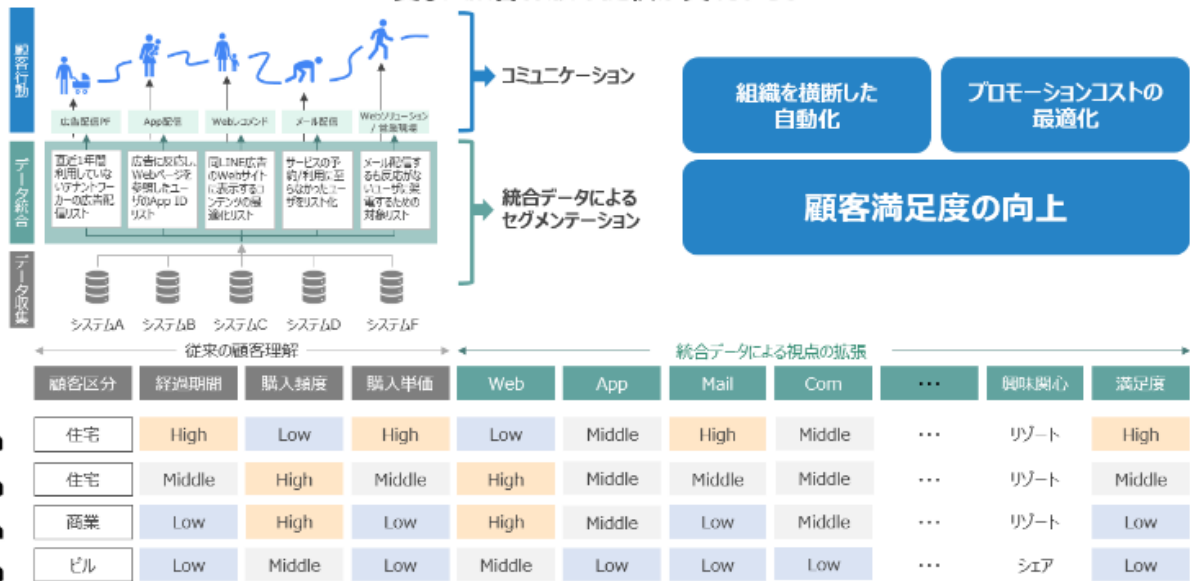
顧客行動

広告配信PF　App配信　Webレコメンド　メール配信　Webソリューション／営業職著

コミュニケーション

データ統合

直近1年間利用していないテナントフーカーの広告配信リスト　広告に反応し、Webページを来訪したユーザのApp IDリスト　同LINE広告のWebサイトに表示するコンテンツの最適化リスト　サービスの予約/利用に至らなかったユーザをリスト化　メール配信するも反応がないユーザに架電するための対象リスト

統合データによるセグメンテーション

データ収集

システムA　システムB　システムC　システムD　システムF

組織を横断した自動化

プロモーションコストの最適化

顧客満足度の向上

従来の顧客理解　統合データによる視点の拡張

| 顧客区分 | 経過期間 | 購入頻度 | 購入単価 | Web | App | Mail | Com | ・・・ | 興味関心 | 満足度 |
|---|---|---|---|---|---|---|---|---|---|---|
| 住宅 | High | Low | High | Low | Middle | High | Middle | ・・・ | リゾート | High |
| 住宅 | Middle | High | Middle | High | Middle | Middle | Middle | ・・・ | リゾート | Middle |
| 商業 | Low | High | Low | High | Middle | Low | Middle | ・・・ | リゾート | Low |
| ビル | Low | Middle | Low | Middle | Low | Low | Low | ・・・ | シェア | Low |